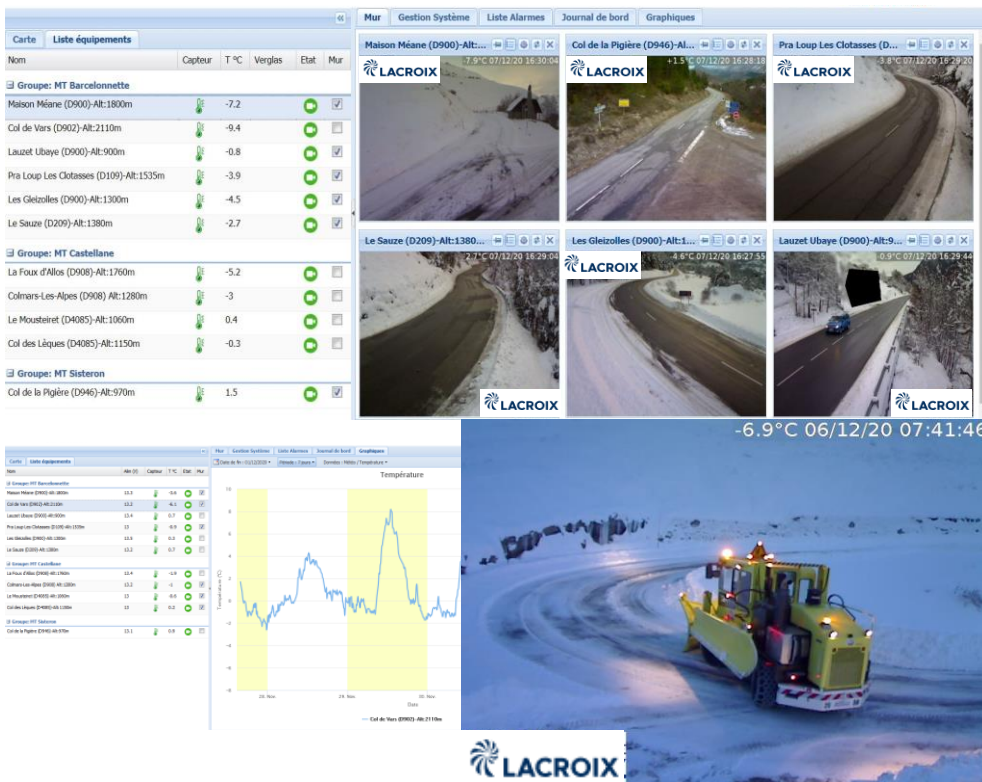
Carte | Liste équipements

| Nom | Capteur | T °C | Verglas | Etat | Mur |
|---|---|---|---|---|---|
| **Groupe: MT Barcelonnette** | | | | | |
| Maison Méane (D900)-Alt:1800m | | -7.2 | | | |
| Col de Vars (D902)-Alt:2110m | | -9.4 | | | |
| Lauzet Ubaye (D900)-Alt:900m | | -0.8 | | | |
| Pra Loup Les Clotasses (D109)-Alt:1535m | | -3.9 | | | |
| Les Gleizolles (D900)-Alt:1300m | | -4.5 | | | |
| Le Sauze (D209)-Alt:1380m | | -2.7 | | | |
| **Groupe: MT Castellane** | | | | | |
| La Foux d'Allos (D908)-Alt:1760m | | -5.2 | | | |
| Colmars-Les-Alpes (D908) Alt:1280m | | -3 | | | |
| Le Mousteiret (D4085)-Alt:1060m | | 0.4 | | | |
| Col des Lèques (D4085)-Alt:1150m | | -0.3 | | | |
| **Groupe: MT Sisteron** | | | | | |
| Col de la Pigière (D946)-Alt:970m | | 1.5 | | | |

Mur | Gestion Système | Liste Alarmes | Journal de bord | Graphiques

Maison Méane (D900)-Alt:...
-7.9°C 07/12/20 16:30:04
LACROIX

Col de la Pigière (D946)-Al...
+1.5°C 07/12/20 16:28:18
LACROIX

Pra Loup Les Clotasses (D...
-3.8°C 07/12/20 16:29:20
LACROIX

Le Sauze (D209)-Alt:1380...
-2.7°C 07/12/20 16:29:04
LACROIX

Les Gleizolles (D900)-Alt:1...
-4.6°C 07/12/20 16:27:55
LACROIX

Lauzet Ubaye (D900)-Alt:9...
0.9°C 07/12/20 16:29:44
LACROIX

Carte | Liste équipements
Mur | Gestion Système | Liste Alarmes | Journal de bord | Graphiques
Température
Col de Vars (D902)-Alt:2110m

-6.9°C 06/12/20 07:41:46

LACROIX